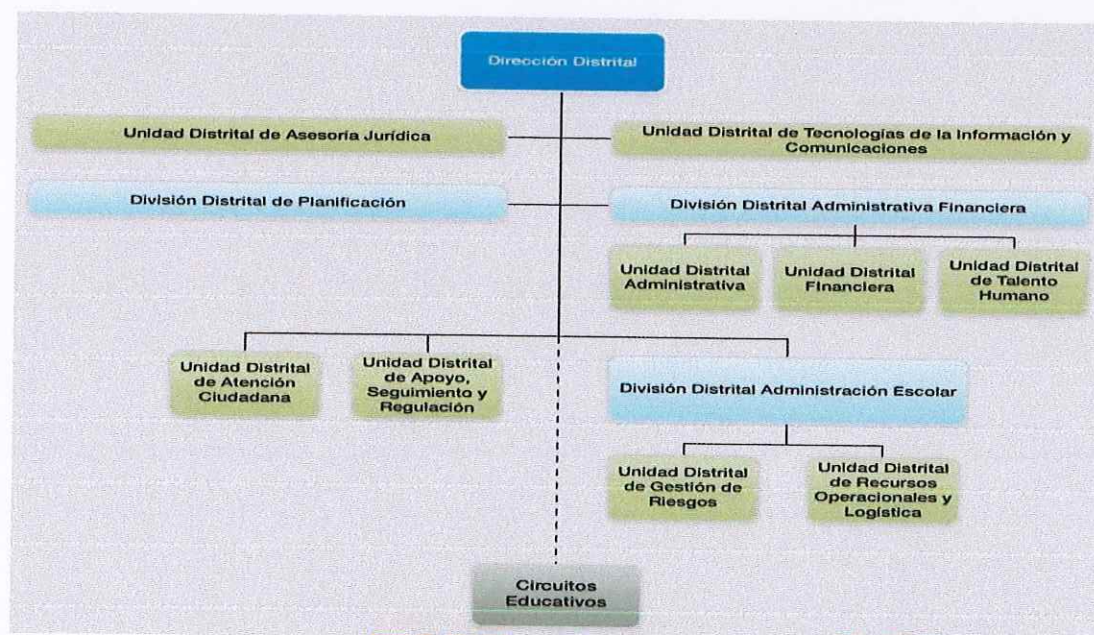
Dirección Distrital

Unidad Distrital de Asesoría Jurídica

Unidad Distrital de Tecnologías de la Información y Comunicaciones

División Distrital de Planificación

División Distrital Administrativa Financiera

Unidad Distrital Administrativa

Unidad Distrital Financiera

Unidad Distrital de Talento Humano

Unidad Distrital de Atención Ciudadana

Unidad Distrital de Apoyo, Seguimiento y Regulación

División Distrital Administración Escolar

Unidad Distrital de Gestión de Riesgos

Unidad Distrital de Recursos Operacionales y Logística

Circuitos Educativos